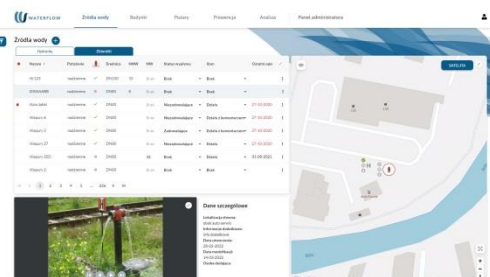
WATERFLOW

Źródła wody   Budynki   Plany   Prezentacja   Analiza   Panel administratora

Źródła wody

Hydranty   Studzienki

SATELITA

| Nazwa | Położenie | | Średnica | | | Status hydrantu | | Stan | | Ostatni wpis |
|---|---|---|---|---|---|---|---|---|---|---|
| H/125 | nadziemny | | DN100 | | | Brak | | Brak | | |
| H/Unikat88 | nadziemny | | DN100 | | | Brak | | Brak | | |
| Rura zakoń | nadziemny | | DN80 | | | Niesprawdzany | | Działa | | 27.03.2020 |
| Hydrant 1 | nadziemny | | DN80 | | | Niesprawdzany | | Działa z komentarzem | | 27.03.2020 |
| Hydrant 2 | nadziemny | | DN80 | | | Zablokowany | | Działa z komentarzem | | 27.03.2020 |
| Hydrant 27 | nadziemny | | DN80 | | | Niesprawdzany | | Działa z komentarzem | | 27.03.2020 |
| Hydrant 3 | nadziemny | | DN80 | | | Niesprawdzany | | Działa | | 27.03.2020 |
| Hydrant 2021 | nadziemny | | DN80 | | 30 | Brak | | Działa | | 13.08.2021 |
| Hydrant 5 | nadziemny | | DN80 | | | Brak | | Brak | | |

1 2 3 4 5 ... 326

Dane szczegółowe

Lokalizacja stanowia
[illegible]
Informacja dodatkowa
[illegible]
Data utworzenia
28.03.2022
Data modyfikacji
24.03.2022
Osoba dodająca